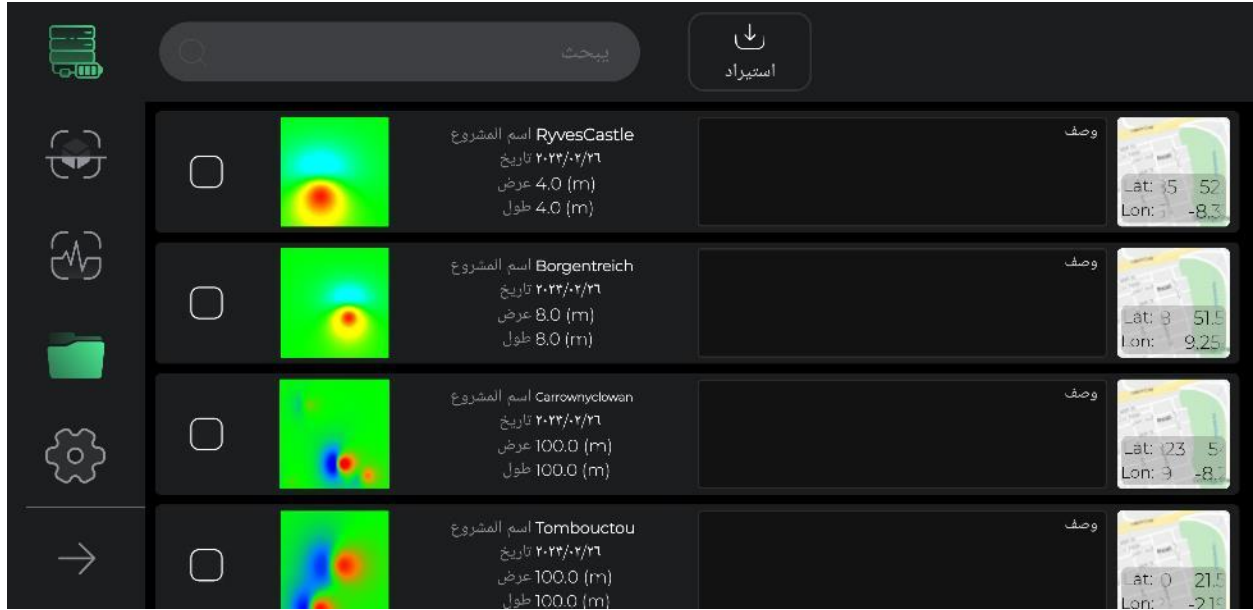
يبحث

استيراد

اسم المشروع RyvesCastle
تاريخ ٢٠٢٢/٠٢/٢٦
عرض 4.0 (m)
طول 4.0 (m)

وصف

Lat: 35 52
Lon: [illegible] -8.3

اسم المشروع Borgentreich
تاريخ ٢٠٢٢/٠٢/٢٦
عرض 8.0 (m)
طول 8.0 (m)

وصف

Lat: 8 51.5
Lon: 9.25

اسم المشروع Carrownyclowan
تاريخ ٢٠٢٢/٠٢/٢٦
عرض 100.0 (m)
طول 100.0 (m)

وصف

Lat: 123 5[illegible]
Lon: 9 -8.7

اسم المشروع Tombouctou
تاريخ ٢٠٢٢/٠٢/٢٦
عرض 100.0 (m)
طول 100.0 (m)

وصف

Lat: 0 21.5
Lon: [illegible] -2.1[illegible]